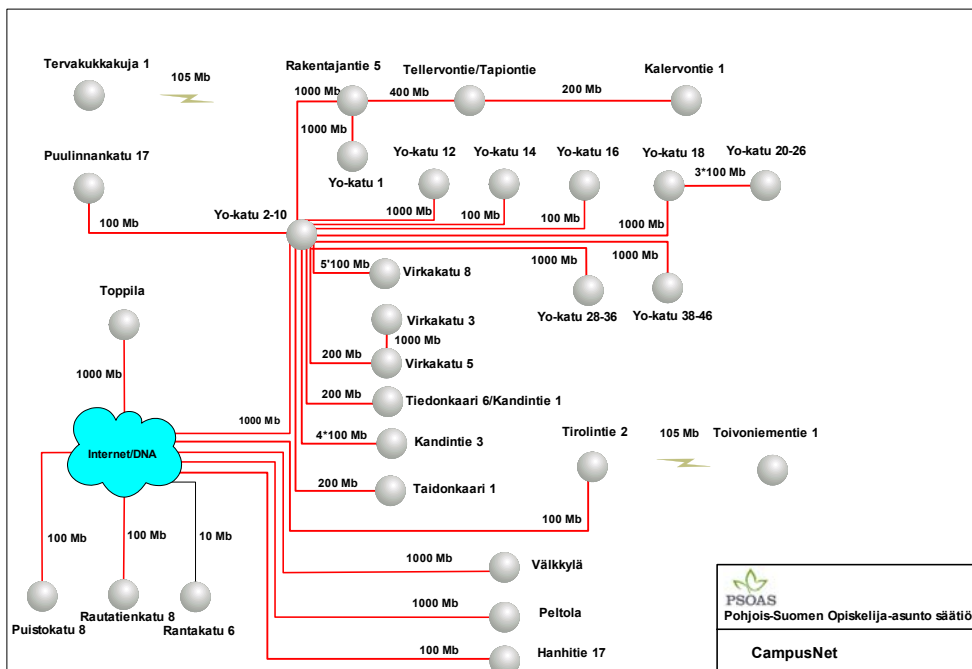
Tervakukkakuja 1
105 Mb
Rakentajantie 5
Tellervontie/Tapiontie
Kalervontie 1
1000 Mb
400 Mb
200 Mb
1000 Mb
Yo-katu 1
Puulinnankatu 17
Yo-katu 12
Yo-katu 14
Yo-katu 16
Yo-katu 18
Yo-katu 20-26
3*100 Mb
1000 Mb
100 Mb
100 Mb
1000 Mb
100 Mb
Yo-katu 2-10
5*100 Mb
Virkakatu 8
1000 Mb
1000 Mb
Yo-katu 28-36
Yo-katu 38-46
Toppila
Virkakatu 3
1000 Mb
200 Mb
Virkakatu 5
1000 Mb
200 Mb
Tiedonkaari 6/Kandintie 1
1000 Mb
Internet/DNA
4*100 Mb
Kandintie 3
Tirolintie 2
105 Mb
Toivoniementie 1
200 Mb
Taidonkaari 1
100 Mb
100 Mb
100 Mb
10 Mb
1000 Mb
Välkkylä
1000 Mb
Peltola
Puistokatu 8
Rautatienkatu 8
Rantakatu 6
100 Mb
Hanhitie 17
PSOAS
Pohjois-Suomen Opiskelija-asunto säätiö
CampusNet